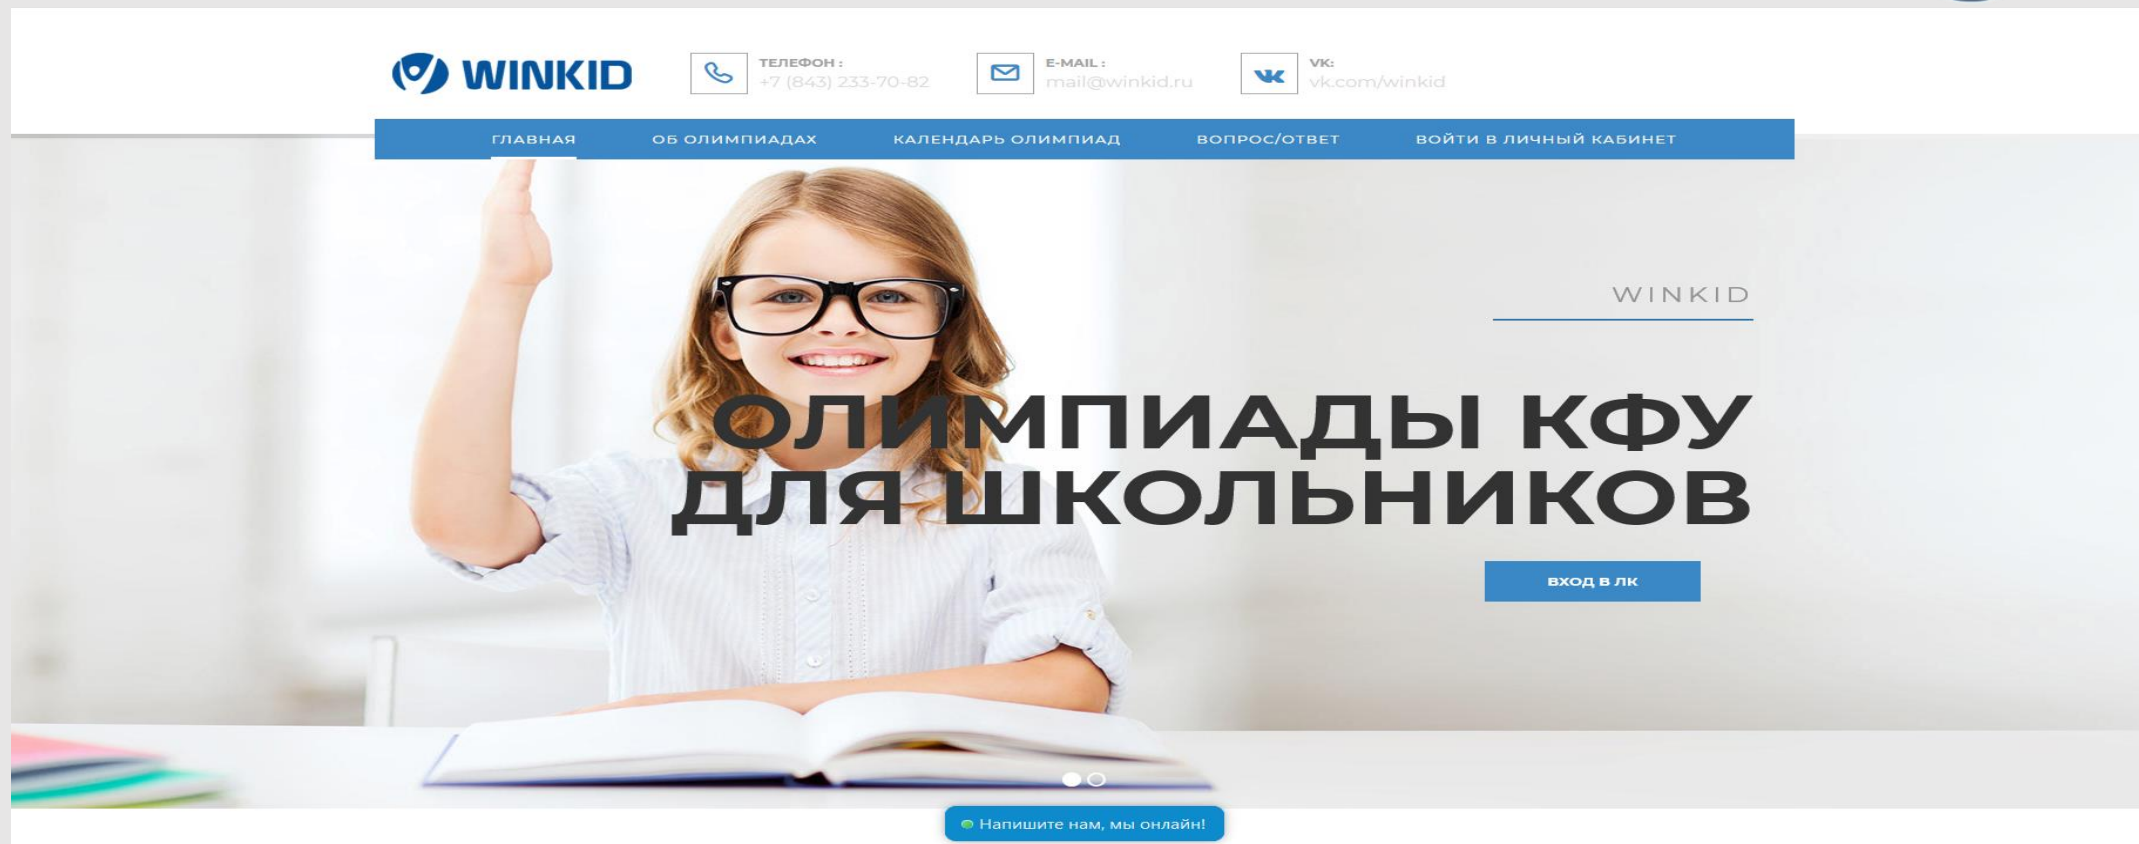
WINKID

ТЕЛЕФОН :
+7 (843) 233-70-82

E-MAIL :
mail@winkid.ru

VK:
vk.com/winkid

ГЛАВНАЯ ОБ ОЛИМПИАДАХ КАЛЕНДАРЬ ОЛИМПИАД ВОПРОС/ОТВЕТ ВОЙТИ В ЛИЧНЫЙ КАБИНЕТ

WINKID

ОЛИМПИАДЫ КФУ ДЛЯ ШКОЛЬНИКОВ

ВХОД В ЛК

Напишите нам, мы онлайн!